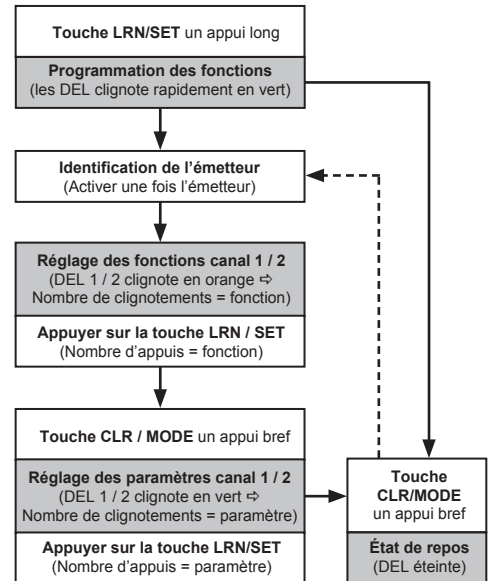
**Touche LRN/SET** un appui long

**Programmation des fonctions**
(les DEL clignote rapidement en vert)

**Identification de l'émetteur**
(Activer une fois l'émetteur)

**Réglage des fonctions canal 1 / 2**
(DEL 1 / 2 clignote en orange ⇨ Nombre de clignotements = fonction)

**Appuyer sur la touche LRN / SET**
(Nombre d'appuis = fonction)

**Touche CLR / MODE** un appui bref

**Réglage des paramètres canal 1 / 2**
(DEL 1 / 2 clignote en vert ⇨ Nombre de clignotements = paramètre)

**Appuyer sur la touche LRN/SET**
(Nombre d'appuis = paramètre)

**Touche CLR/MODE**
un appui bref

**État de repos**
(DEL éteinte)